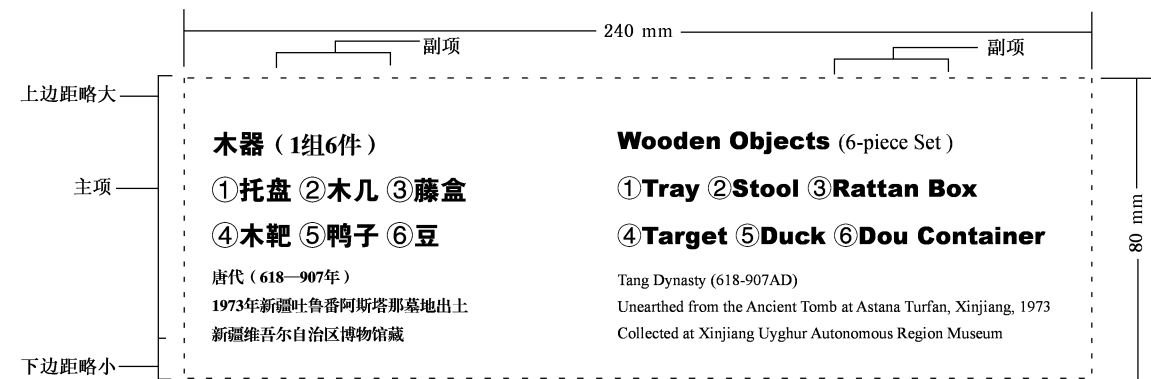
240 mm

副项

副项

上边距略大

主项

下边距略小

80 mm

木器（1组6件）

①托盘 ②木几 ③藤盒

④木靶 ⑤鸭子 ⑥豆

唐代（618—907年）

1973年新疆吐鲁番阿斯塔那墓地出土

新疆维吾尔自治区博物馆藏

Wooden Objects (6-piece Set)

①Tray ②Stool ③Rattan Box

④Target ⑤Duck ⑥Dou Container

Tang Dynasty (618-907AD)

Unearthed from the Ancient Tomb at Astana Turfan, Xinjiang, 1973

Collected at Xinjiang Uyghur Autonomous Region Museum